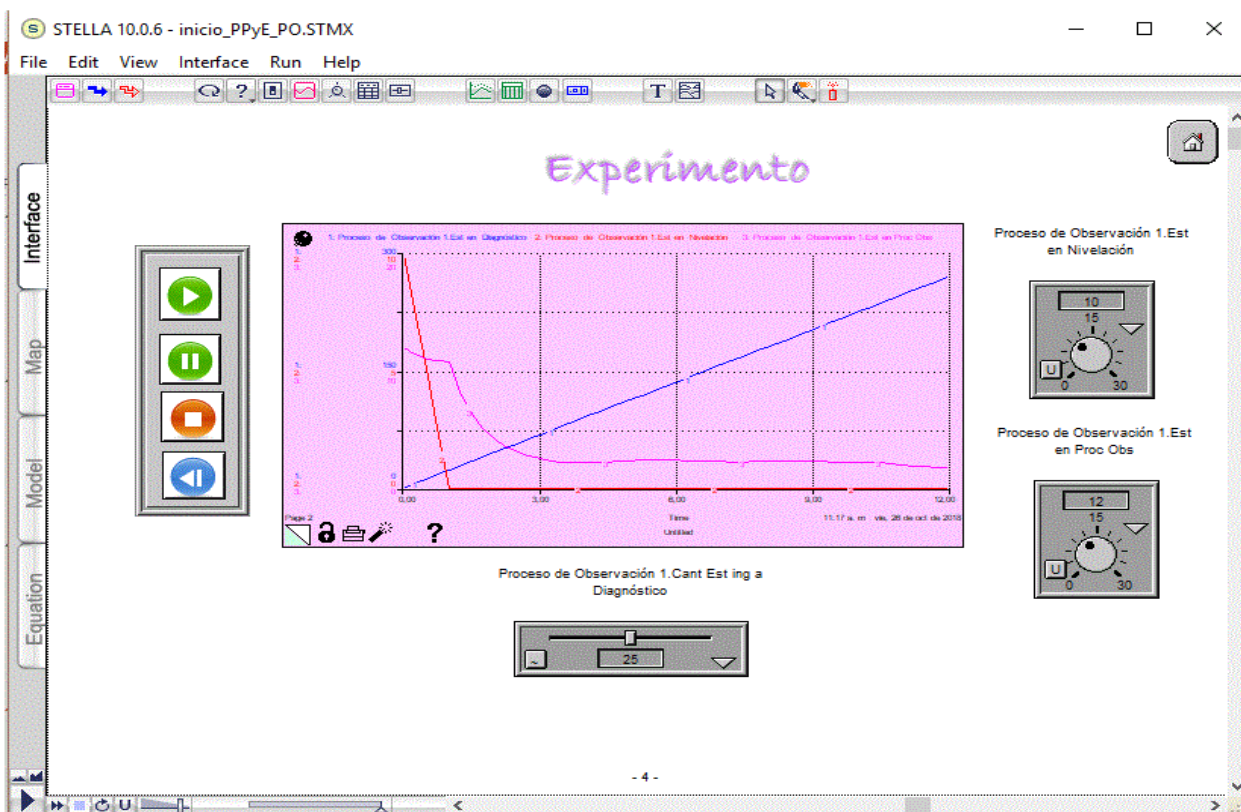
STELLA 10.0.6 - inicio_PPyE_PO.STMX

File Edit View Interface Run Help

Interface

Map

Model

Equation

Experimento

1: Proceso de Observación 1.Est en Diagnóstico 2: Proceso de Observación 1.Est en Nivelación 3: Proceso de Observación 1.Est en Proc Obs

1: 300
2: 10
3: 20

1: 150
2: 5
3: 10

1: 0
2: 0
3: 0

0,00 3,00 6,00 9,00 12,00

Page 2

Time

Untitled

11:17 a. m. vie, 26 de oct de 2018

?

Proceso de Observación 1.Est en Nivelación

10

15

U 0 30

Proceso de Observación 1.Est en Proc Obs

12

15

U 0 30

Proceso de Observación 1.Cant Est ing a Diagnóstico

25

- 4 -